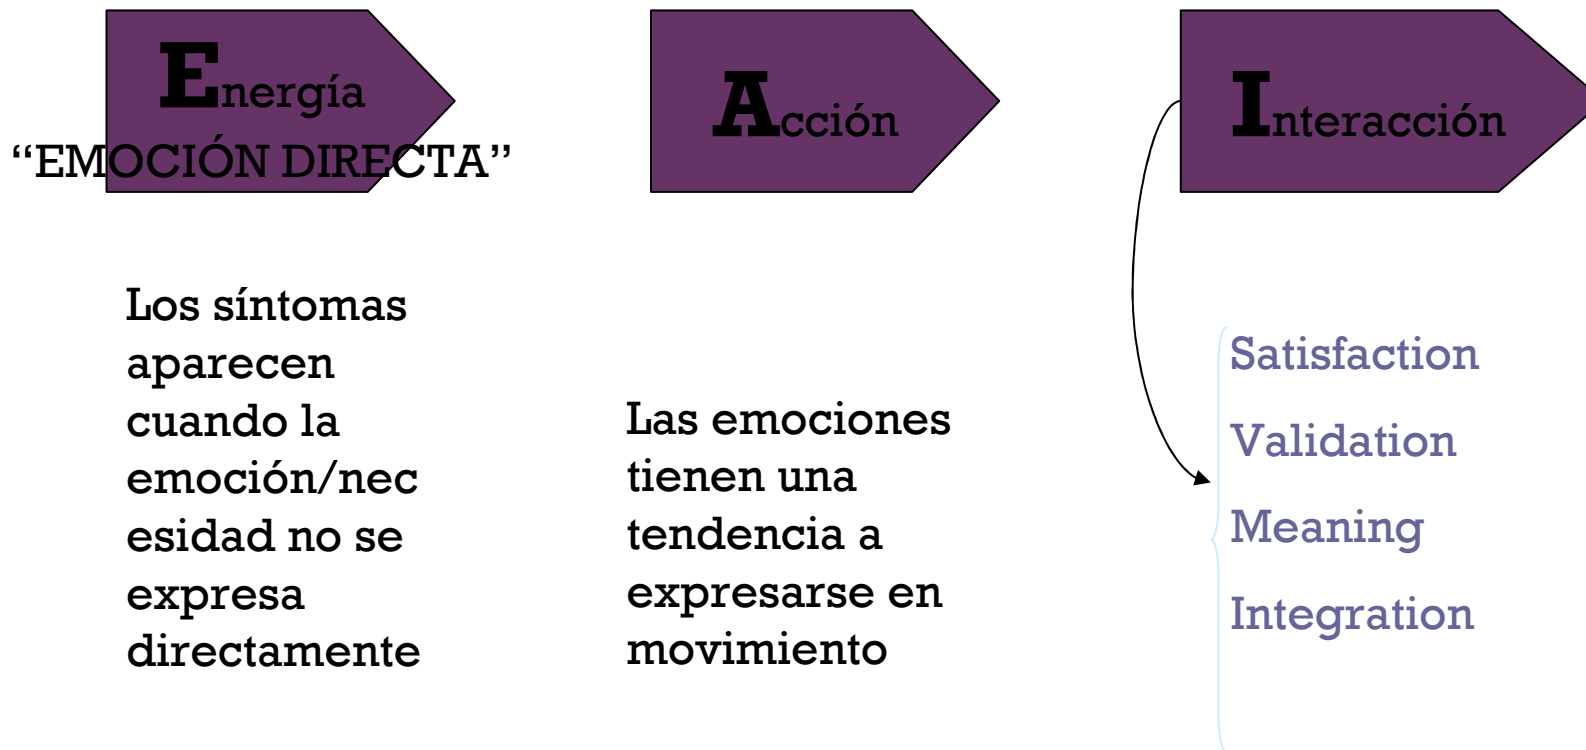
Energía
"EMOCIÓN DIRECTA"

Acción

Interacción

Los síntomas aparecen cuando la emoción/necesidad no se expresa directamente

Las emociones tienen una tendencia a expresarse en movimiento

Satisfaction
Validation
Meaning
Integration